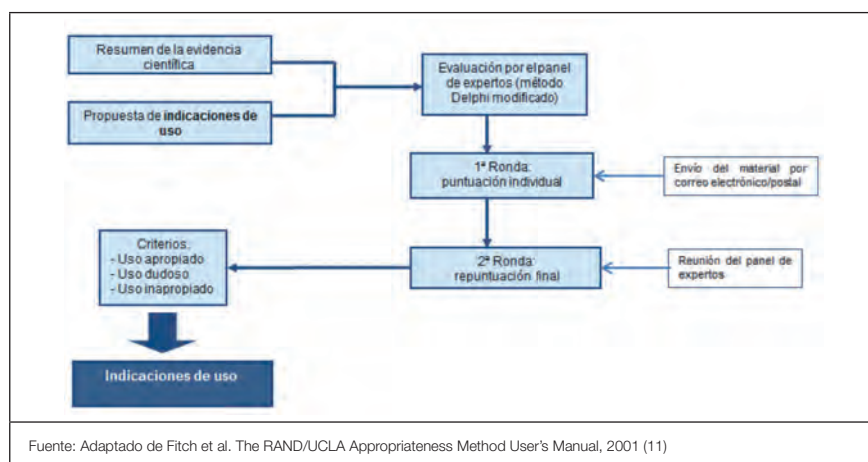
Resumen de la evidencia científica

Propuesta de **indicaciones de uso**

Evaluación por el panel de expertos (método Delphi modificado)

1ª Ronda: puntuación individual

Envío del material por correo electrónico/postal

Criterios:
- Uso apropiado
- Uso dudoso
- Uso inapropiado

2ª Ronda: repuntuación final

Reunión del panel de expertos

Indicaciones de uso

Fuente: Adaptado de Fitch et al. The RAND/UCLA Appropriateness Method User's Manual, 2001 (11)